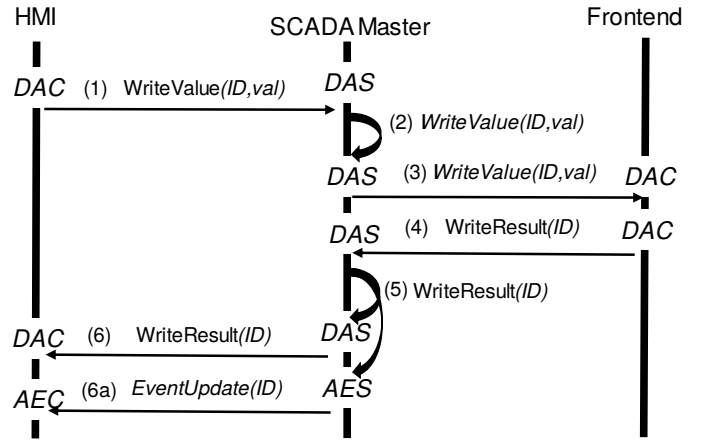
HMI

SCADA Master

Frontend

DAC (1) WriteValue(ID,val) DAS

(2) WriteValue(ID,val)

DAS (3) WriteValue(ID,val) DAC

DAS (4) WriteResult(ID) DAC

(5) WriteResult(ID)

DAC (6) WriteResult(ID) DAS

AEC (6a) EventUpdate(ID) AES